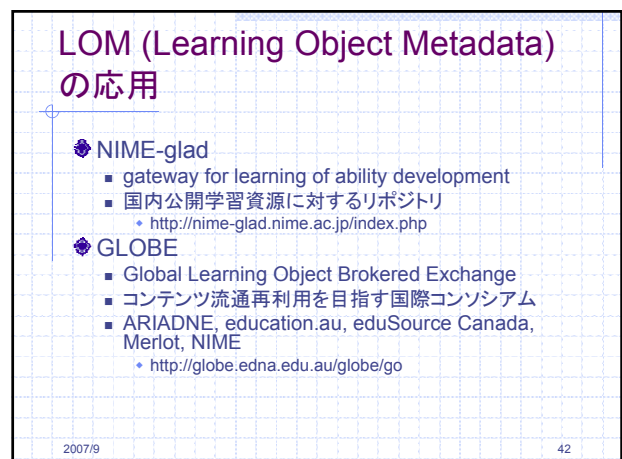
LOM (Learning Object Metadata) の応用

NIME-glad
gateway for learning of ability development
国内公開学習資源に対するリポジトリ
http://nime-glad.nime.ac.jp/index.php
GLOBE
Global Learning Object Brokered Exchange
コンテンツ流通再利用を目指す国際コンソシアム
ARIADNE, education.au, eduSource Canada, Merlot, NIME
http://globe.edna.edu.au/globe/go

2007/9

42